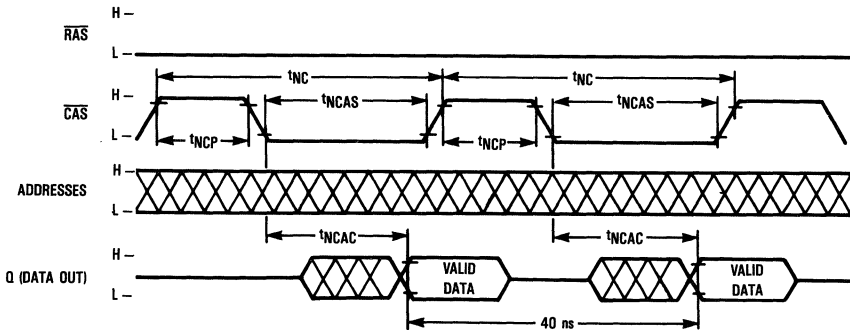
H –
$\overline{RAS}$
L –

$t_{NC}$
$t_{NC}$

H –
$\overline{CAS}$
L –
$t_{NCAS}$
$t_{NCAS}$
$t_{NCP}$
$t_{NCP}$

H –
ADDRESSES
L –

$t_{NCAC}$
$t_{NCAC}$

H –
Q (DATA OUT)
L –
VALID DATA
VALID DATA

40 ns